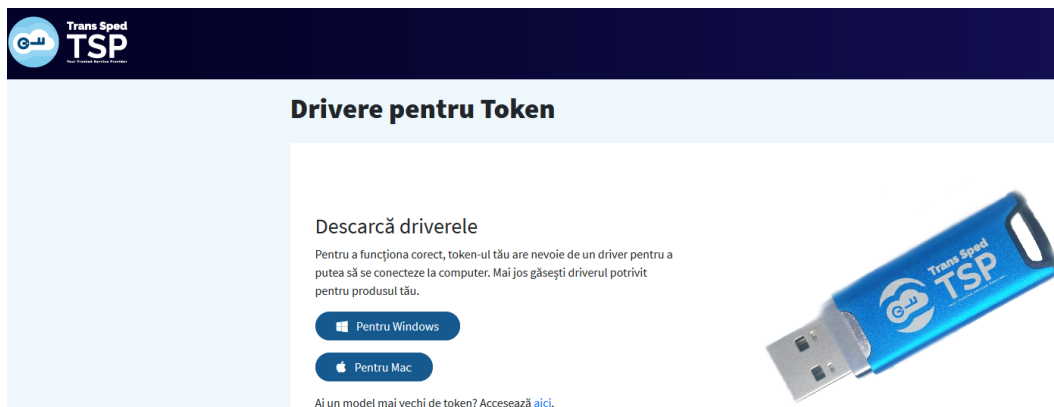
Trans Sped
TSP
Your Trusted Service Provider

Drivere pentru Token

Descarcă driverele

Pentru a funcționa corect, token-ul tău are nevoie de un driver pentru a putea să se conecteze la computer. Mai jos găsești driverul potrivit pentru produsul tău.

Pentru Windows

Pentru Mac

Ai un model mai vechi de token? Accesează aici.

Trans Sped
TSP